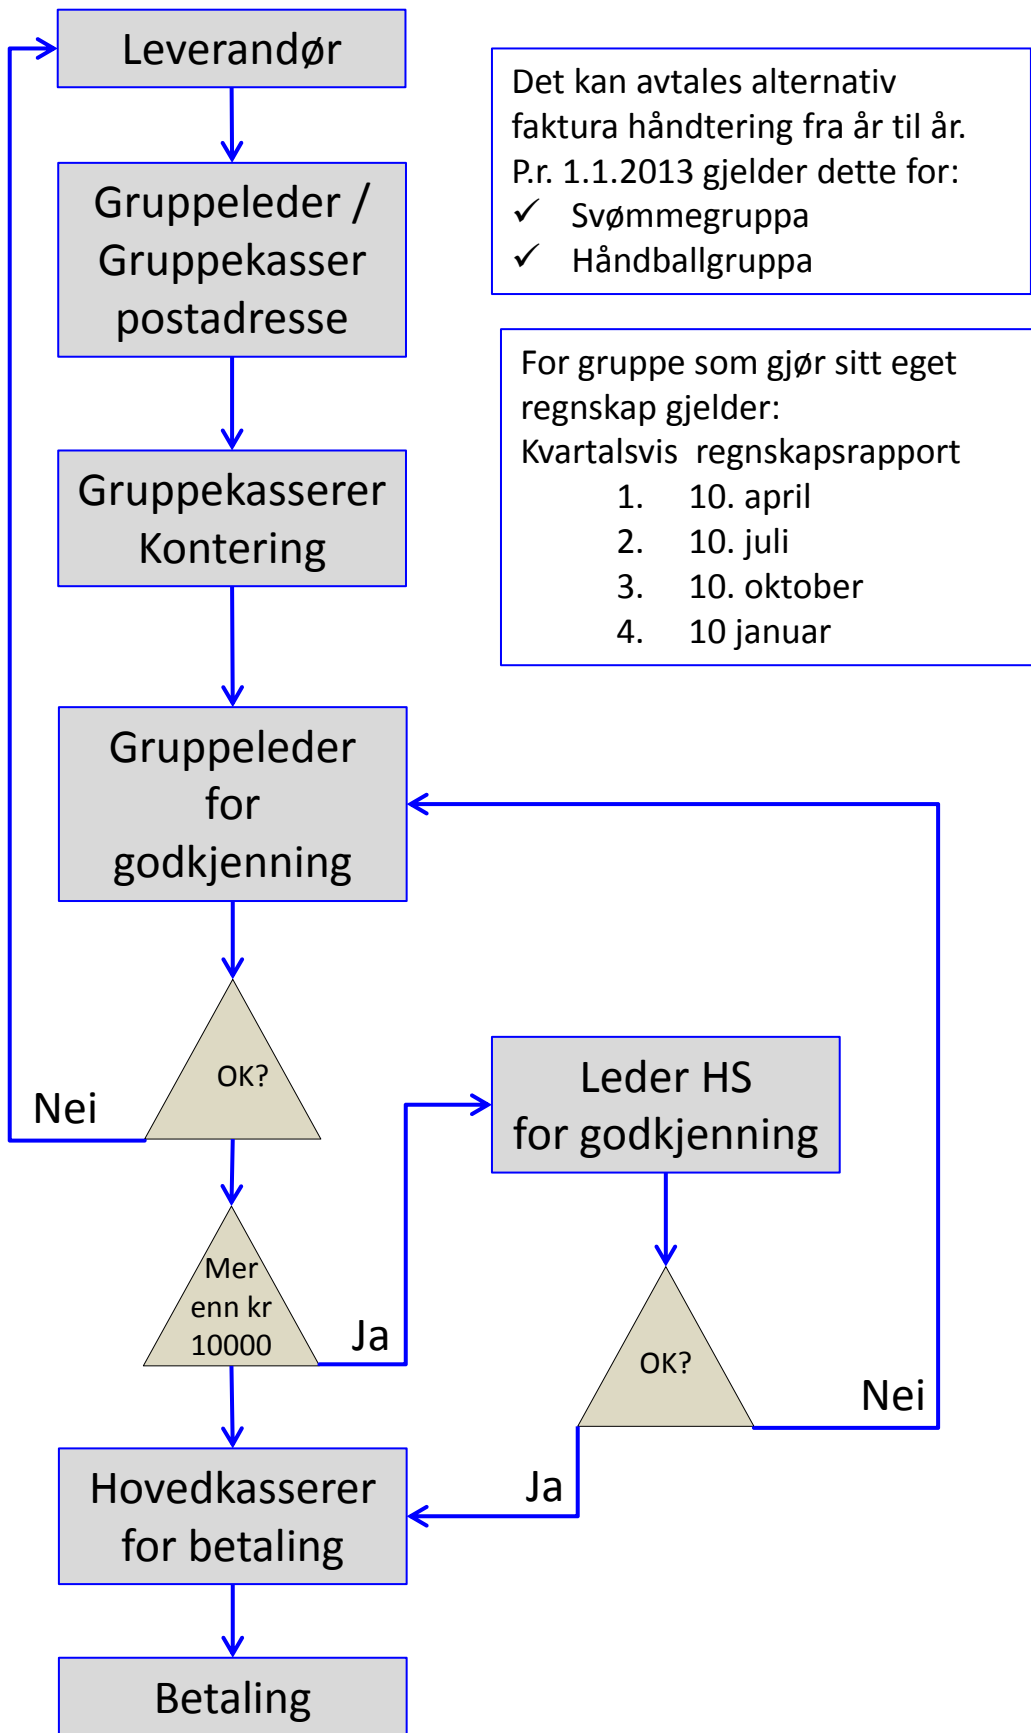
Leverandør

Gruppeleder / Gruppekasser postadresse

Gruppekasserer Kontering

Gruppeleder for godkjenning

OK?

Nei

Mer enn kr 10000

Ja

Hovedkasserer for betaling

Betaling

Det kan avtales alternativ faktura håndtering fra år til år. P.r. 1.1.2013 gjelder dette for:
✓ Svømmegruppa
✓ Håndballgruppa

For gruppe som gjør sitt eget regnskap gjelder:
Kvartalsvis regnskapsrapport
1. 10. april
2. 10. juli
3. 10. oktober
4. 10 januar

Leder HS for godkjenning

OK?

Nei

Ja